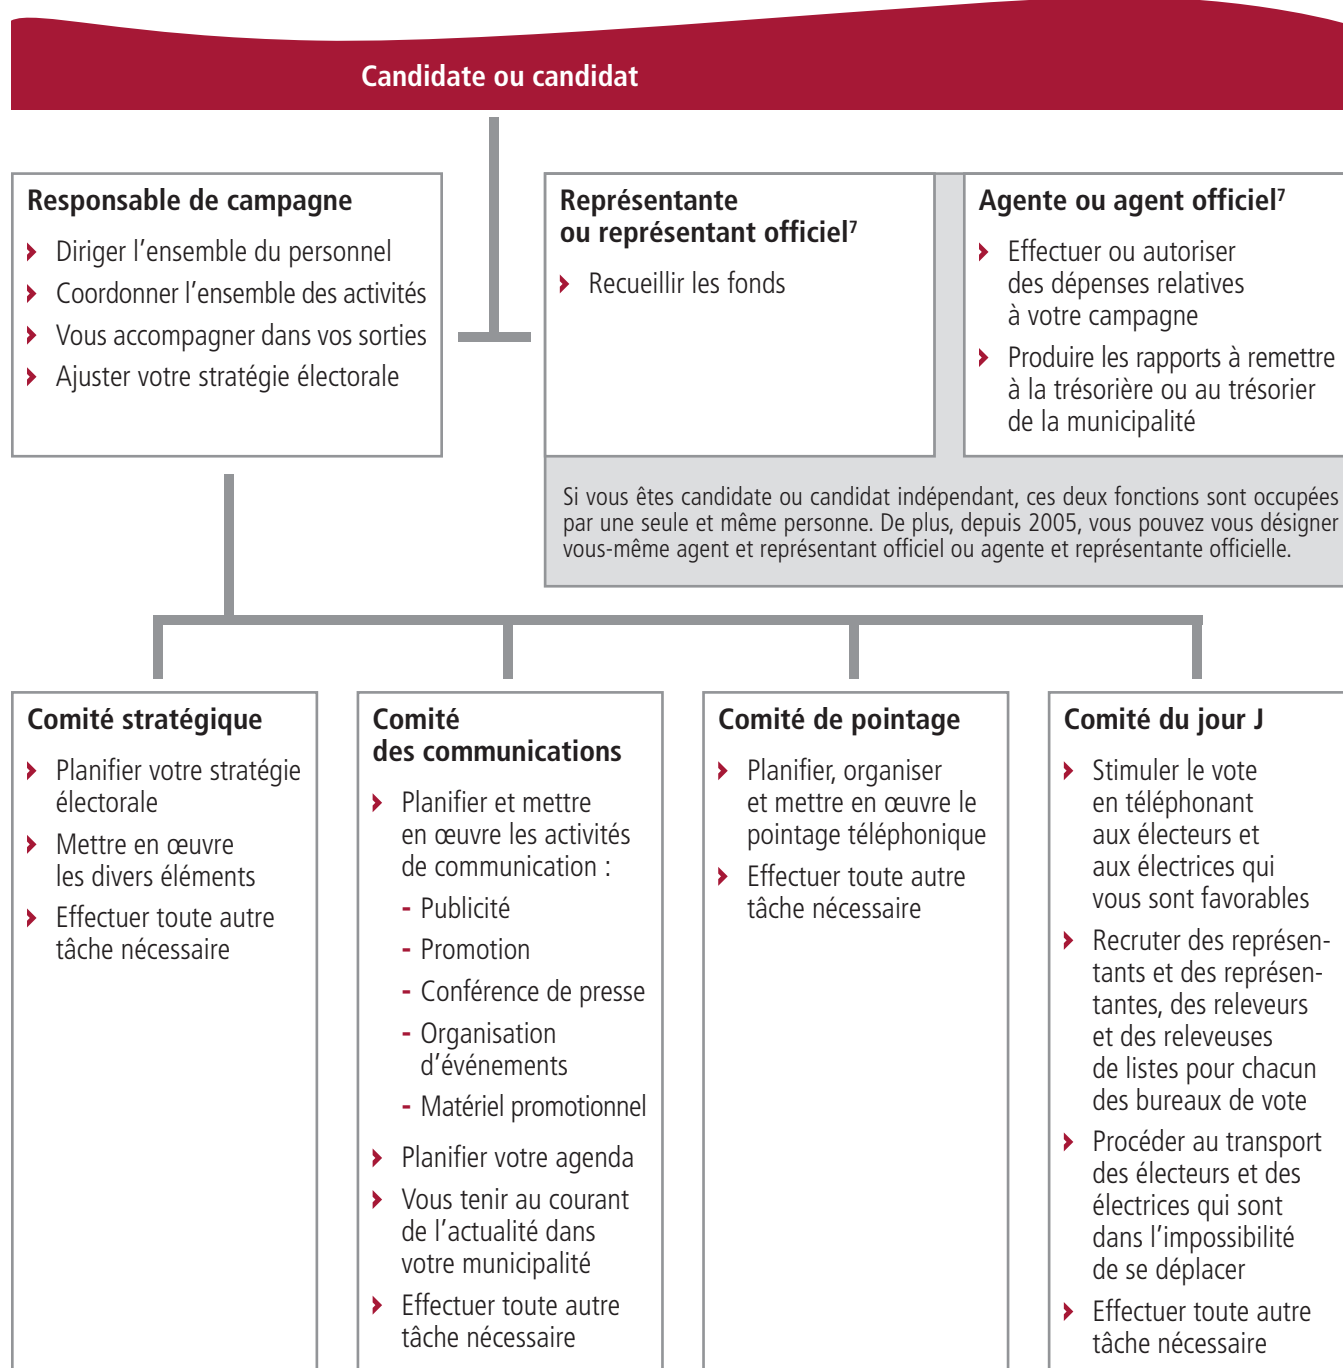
Candidate ou candidat

Responsable de campagne

Diriger l'ensemble du personnel

Coordonner l'ensemble des activités

Vous accompagner dans vos sorties

Ajuster votre stratégie électorale

Représentante ou représentant officiel$^7$

Recueillir les fonds

Agente ou agent officiel$^7$

Effectuer ou autoriser des dépenses relatives à votre campagne

Produire les rapports à remettre à la trésorière ou au trésorier de la municipalité

Si vous êtes candidate ou candidat indépendant, ces deux fonctions sont occupées par une seule et même personne. De plus, depuis 2005, vous pouvez vous désigner vous-même agent et représentant officiel ou agente et représentante officielle.

Comité stratégique

Planifier votre stratégie électorale

Mettre en œuvre les divers éléments

Effectuer toute autre tâche nécessaire

Comité des communications

Planifier et mettre en œuvre les activités de communication :

- Publicité
- Promotion
- Conférence de presse
- Organisation d'événements
- Matériel promotionnel

Planifier votre agenda

Vous tenir au courant de l'actualité dans votre municipalité

Effectuer toute autre tâche nécessaire

Comité de pointage

Planifier, organiser et mettre en œuvre le pointage téléphonique

Effectuer toute autre tâche nécessaire

Comité du jour J

Stimuler le vote en téléphonant aux électeurs et aux électrices qui vous sont favorables

Recruter des représentants et des représentantes, des releveurs et des releveuses de listes pour chacun des bureaux de vote

Procéder au transport des électeurs et des électrices qui sont dans l'impossibilité de se déplacer

Effectuer toute autre tâche nécessaire